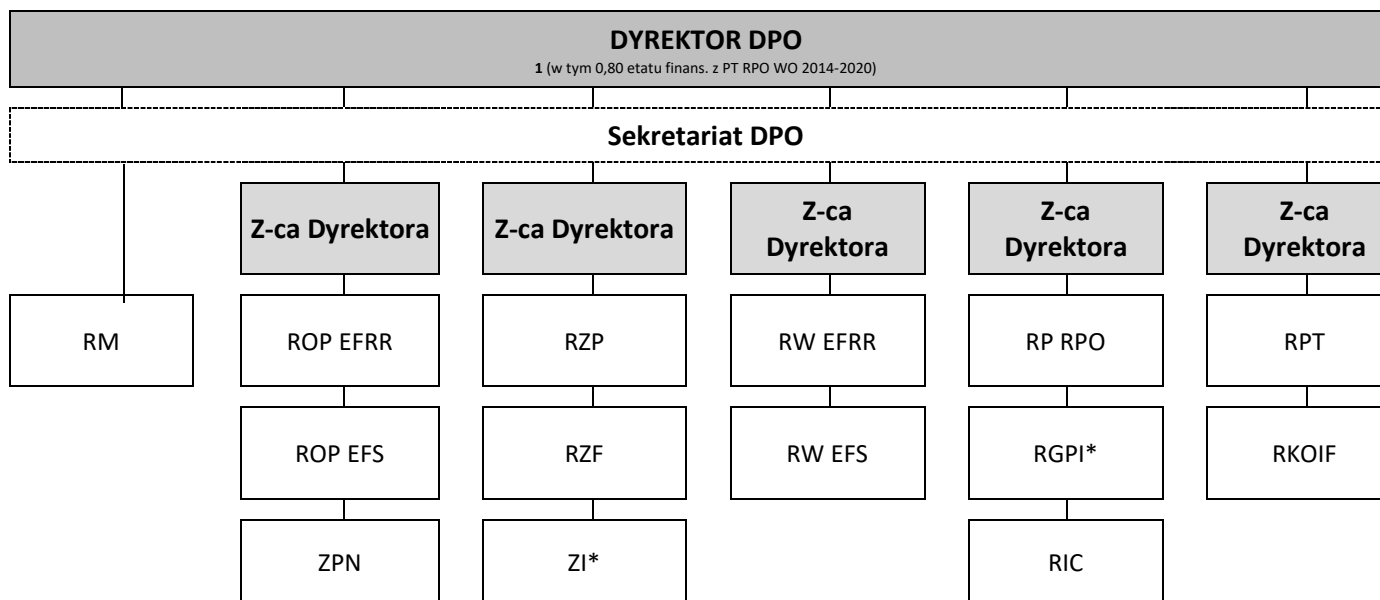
DYREKTOR DPO
1 (w tym 0,80 etatu finans. z PT RPO WO 2014-2020)

Sekretariat DPO

Z-ca Dyrektora

Z-ca Dyrektora

Z-ca Dyrektora

Z-ca Dyrektora

Z-ca Dyrektora

RM

ROP EFRR

ROP EFS

ZPN

RZP

RZF

ZI*

RW EFRR

RW EFS

RP RPO

RGPI*

RIC

RPT

RKOIF